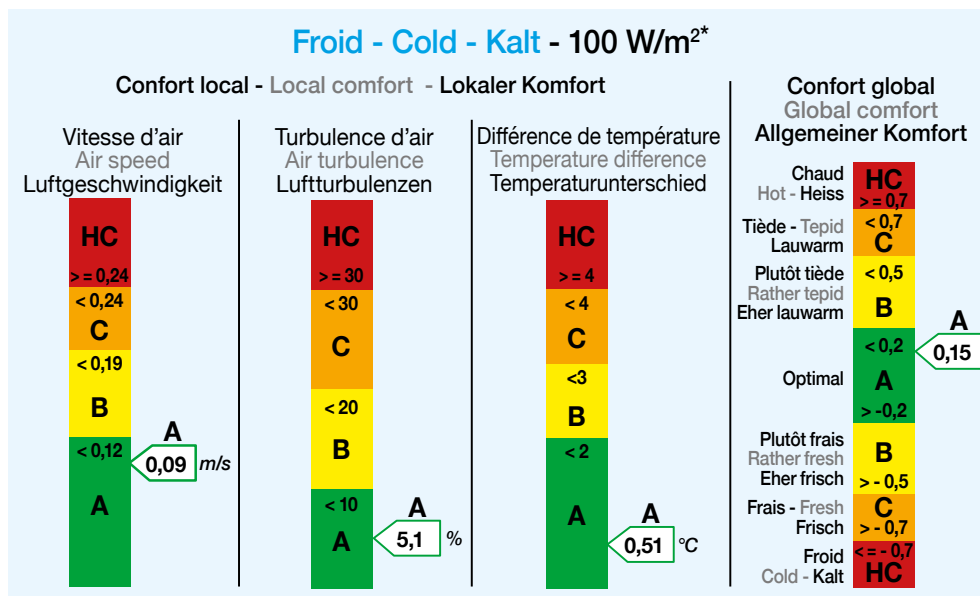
Froid - Cold - Kalt - 100 W/m$^{2*}$

Confort local - Local comfort - Lokaler Komfort

Vitesse d'air
Air speed
Luftgeschwindigkeit

HC
> = 0,24
< 0,24
C
< 0,19
B
< 0,12
A

A
0,09 m/s

Turbulence d'air
Air turbulence
Luftturbulenzen

HC
> = 30
< 30
C
< 20
B
< 10
A

A
5,1 %

Différence de température
Temperature difference
Temperaturunterschied

HC
> = 4
< 4
C
<3
B
< 2
A

A
0,51 °C

Confort global
Global comfort
Allgemeiner Komfort

Chaud
Hot - Heiss
HC
> = 0,7

Tiède - Tepid
Lauwarm
< 0,7
C

Plutôt tiède
Rather tepid
Eher lauwarm
< 0,5
B

Optimal
< 0,2
A
> -0,2

A
0,15

Plutôt frais
Rather fresh
Eher frisch
B
> - 0,5

Frais - Fresh
Frisch
C
> - 0,7

Froid
Cold - Kalt
<= - 0,7
HC